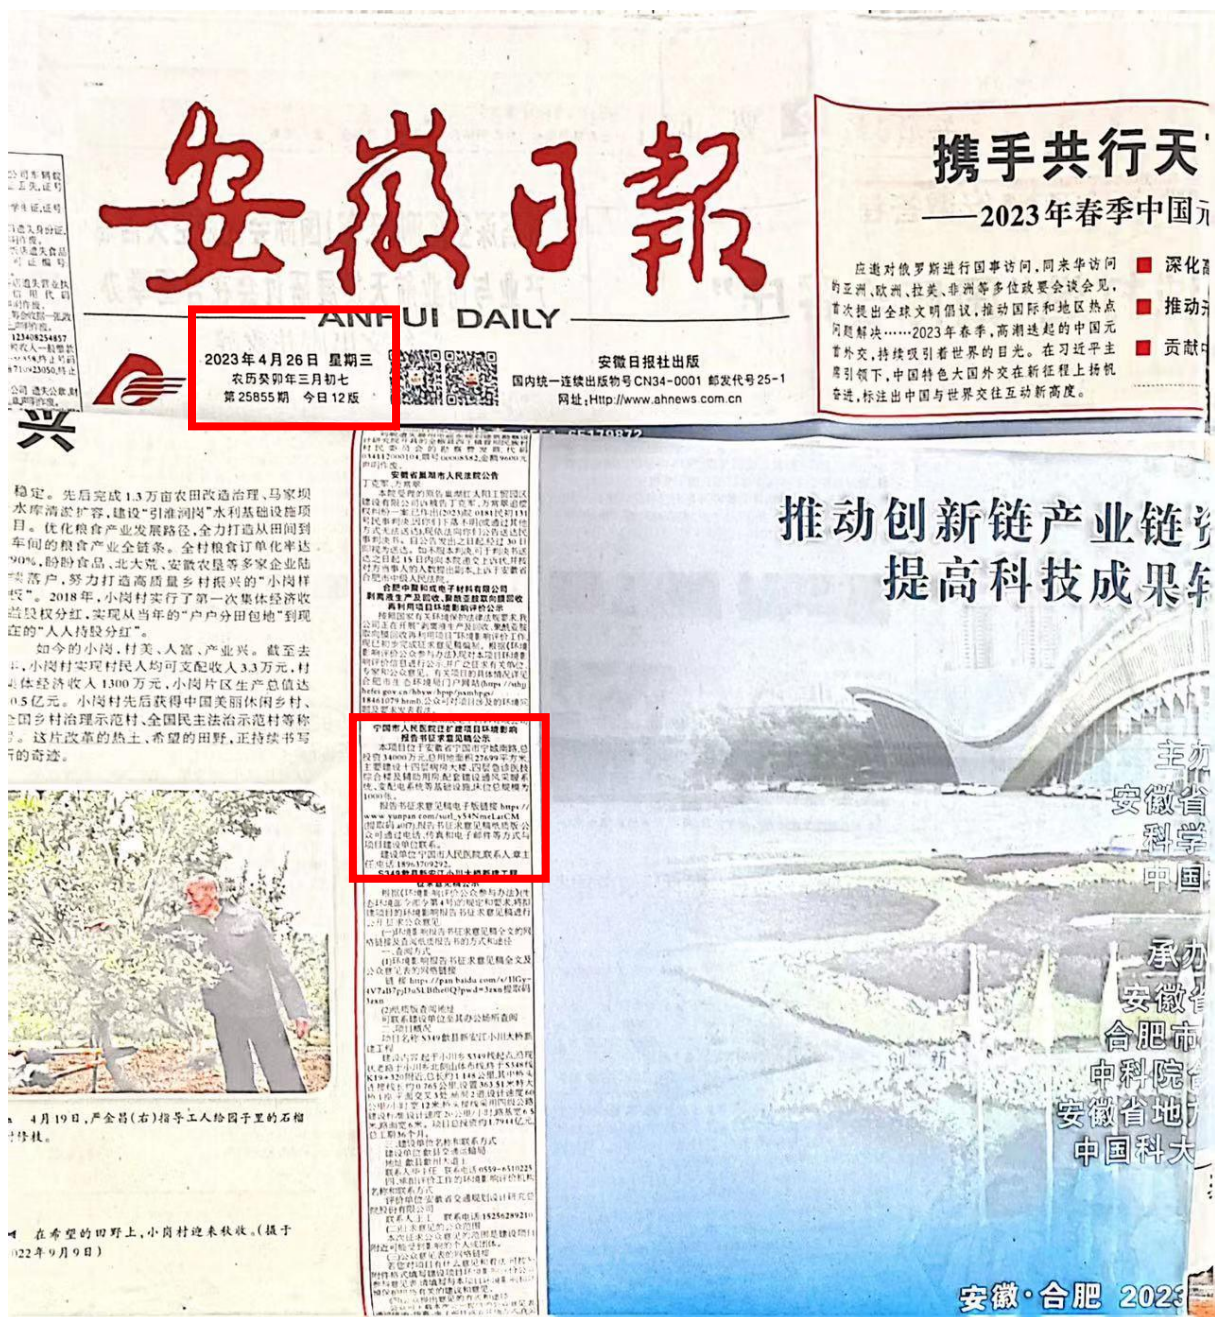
安徽日報
ANHUI DAILY
2023年4月26日 星期三
农历癸卯年三月初七
第25855期 今日12版
安徽日报社出版
国内统一连续出版物号CN34-0001 邮发代号25-1
网址:Http://www.ahnews.com.cn

携手共行天
——2023年春季中国

应邀对俄罗斯进行国事访问,同来华访问的亚洲、欧洲、拉美、非洲等多位政要会谈会见,首次提出全球文明倡议,推动国际和地区热点问题解决……2023年春季,高潮迭起的中国元首外交,持续吸引着世界的目光。在习近平主席引领下,中国特色大国外交在新征程上扬帆奋进,标注出中国与世界交往互动新高度。

深化
推动
贡献

兴

稳定。先后完成1.3万亩农田改造治理,马家坝水库清淤扩容,建设"引淮润岗"水利基础设施项目。优化粮食产业发展路径,全力打造从田间到车间的粮食产业全链条。全村粮食订单化率达90%,盼盼食品、北大荒、安徽农垦等多家企业陆续落户,努力打造高质量乡村振兴的"小岗样板"。2018年,小岗村实行了第一次集体经济收益分红,实现从当年的"户户分田包地"到现在的"人人持股分红"。

如今的小岗,村美、人富、产业兴。截至去年,小岗村实现村民人均可支配收入3.3万元,村集体经济收入1300万元,小岗片区生产总值达0.5亿元。小岗村先后获得中国美丽休闲乡村、全国乡村治理示范村、全国民主法治示范村等称号。这片改革的热土、希望的田野,正持续书写着新的奇迹。

4月19日,严金昌(右)指导工人给园子里的石榴树剪枝。

在希望的田野上,小岗村迎来秋收。(摄于2022年9月9日)

安徽省巢湖市人民法院公告

合肥市新和成电子材料有限公司

宁国市人民医院迁扩建项目环境影响报告书征求意见稿公示
本项目位于安徽省宁国市宁城南路,总投资34000万元,总用地面积27699平方米,主要建设十四层病房大楼、四层急诊医技综合楼及辅助用房配套建设通风采暖系统、变配电系统等基础设施,床位总规模为1000张。
报告书征求意见稿电子版链接 https://www.yunpan.com/surl_y54SNeuLatCM(提取码:ac09)。公众可以通过信函、电话、传真和电子邮件等方式反馈给建设单位联系。
建设单位:宁国市人民医院,联系人:章主任,电话:18963769292。
S349数县新安江小川大桥建工程

推动创新链产业链
提高科技成果

主办
安徽省
科学
中国

承办
安徽省
合肥市
中科院
安徽省地
中国科大

安徽·合肥 2023